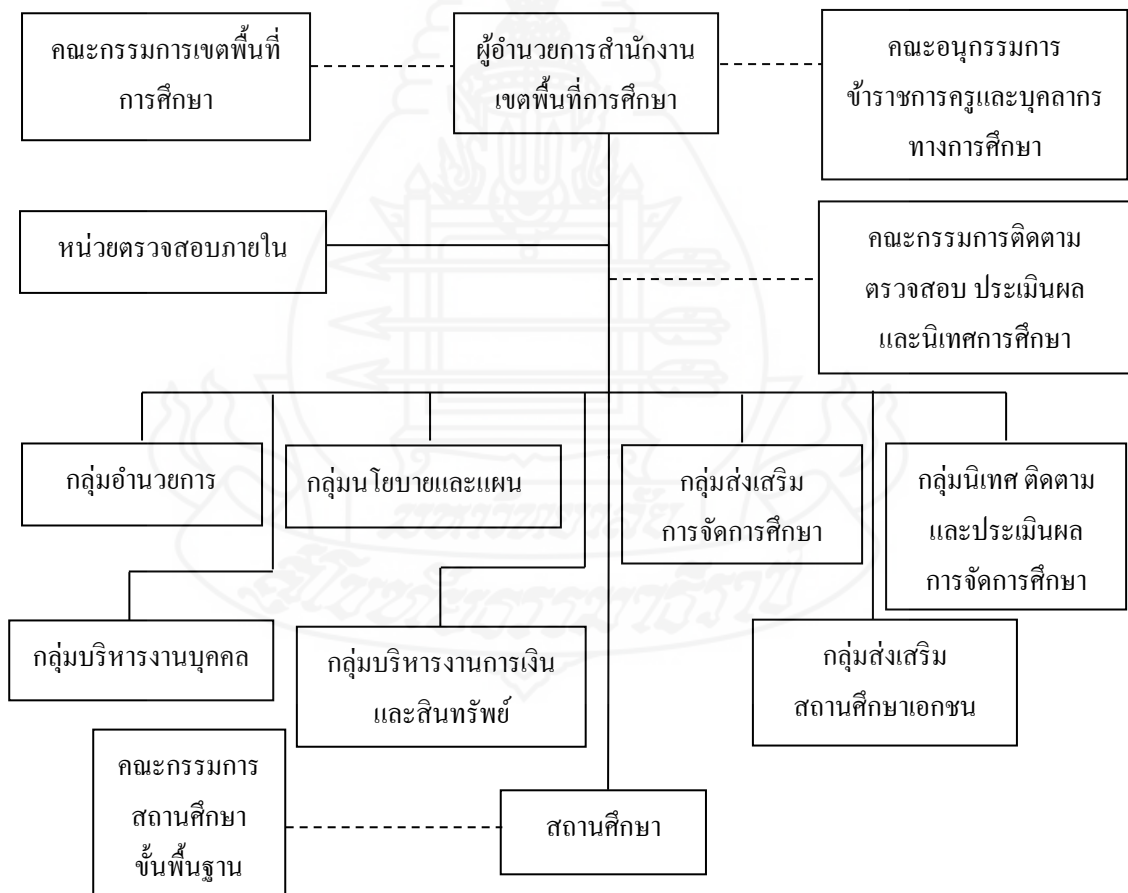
คณะกรรมการเขตพื้นที่การศึกษา

ผู้อำนวยการสำนักงานเขตพื้นที่การศึกษา

คณะอนุกรรมการข้าราชการครูและบุคลากรทางการศึกษา

หน่วยตรวจสอบภายใน

คณะกรรมการติดตาม ตรวจสอบ ประเมินผล และนิเทศการศึกษา

กลุ่มอำนวยการ

กลุ่มนโยบายและแผน

กลุ่มส่งเสริมการจัดการศึกษา

กลุ่มนิเทศ ติดตาม และประเมินผลการจัดการศึกษา

กลุ่มบริหารงานบุคคล

กลุ่มบริหารงานการเงินและสินทรัพย์

กลุ่มส่งเสริมสถานศึกษาเอกชน

คณะกรรมการสถานศึกษาขั้นพื้นฐาน

สถานศึกษา